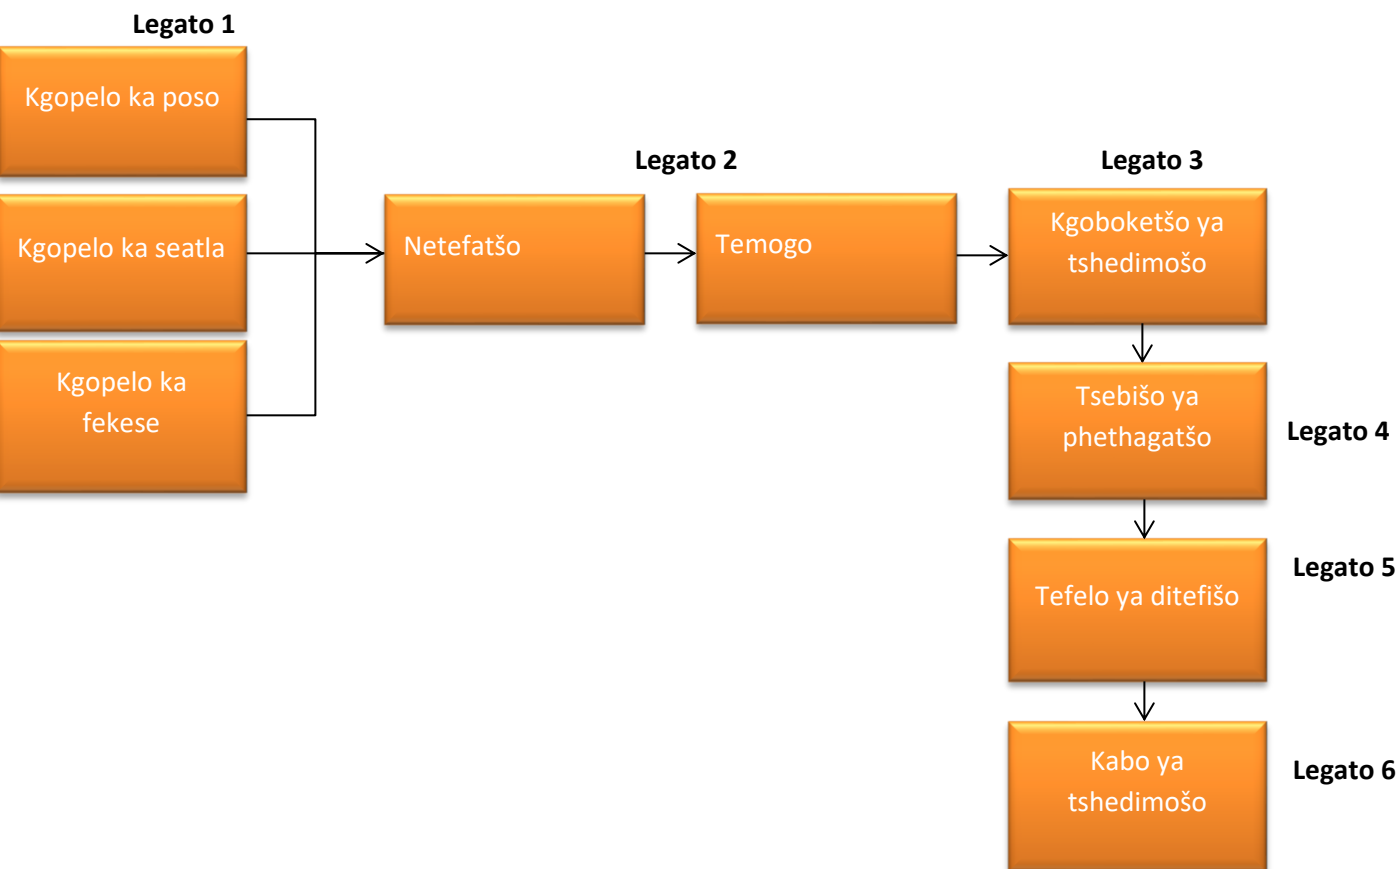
Legato 1

Kgopelo ka poso

Kgopelo ka seatla

Kgopelo ka fekese

Legato 2

Netefatšo

Temogo

Legato 3

Kgoboketšo ya tshedimošo

Tsebišo ya phethagatšo

Legato 4

Tefelo ya ditefišo

Legato 5

Kabo ya tshedimošo

Legato 6